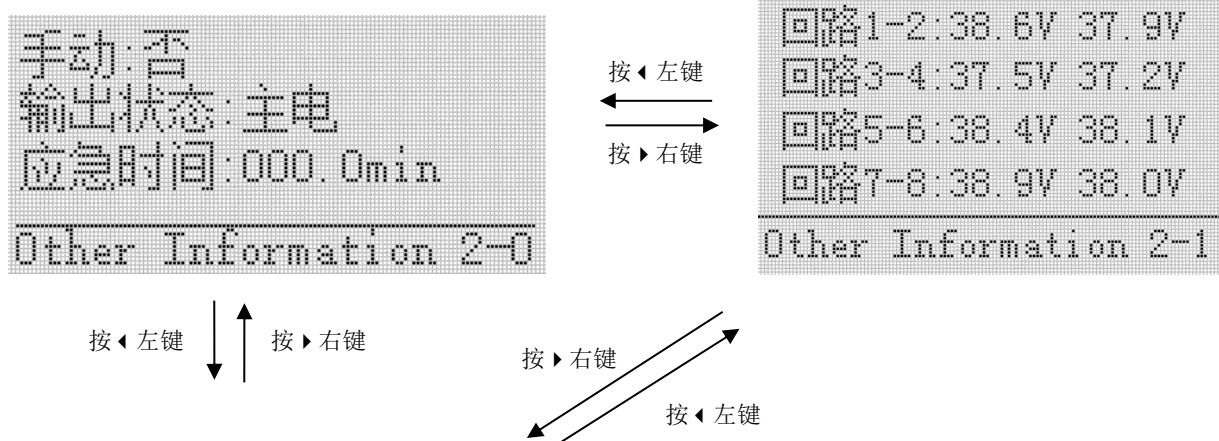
手动:否
输出状态:主电
应急时间:000.0min

Other Information 2-0

按◂左键

按▸右键

回路1-2:38.6V 37.9V
回路3-4:37.5V 37.2V
回路5-6:38.4V 38.1V
回路7-8:38.9V 38.0V

Other Information 2-1

按◂左键

按▸右键

按▸右键

按◂左键